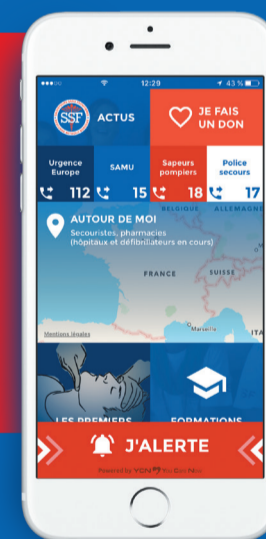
●●●○○ 12:29 43 %

SSF ACTUS

JE FAIS UN DON

Urgence Europe 112

SAMU 15

Sapeurs pompiers 18

Police secours 17

AUTOUR DE MOI
Secouristes, pharmacies (hôpitaux et défibrillateurs en cours)

BELGIQUE ALLEMAGNE FRANCE SUISSE Marseille ITA

Mentions légales

LES PREMIERS

FORMATIONS

J'ALERTE

Powered by YOUR You Can Now